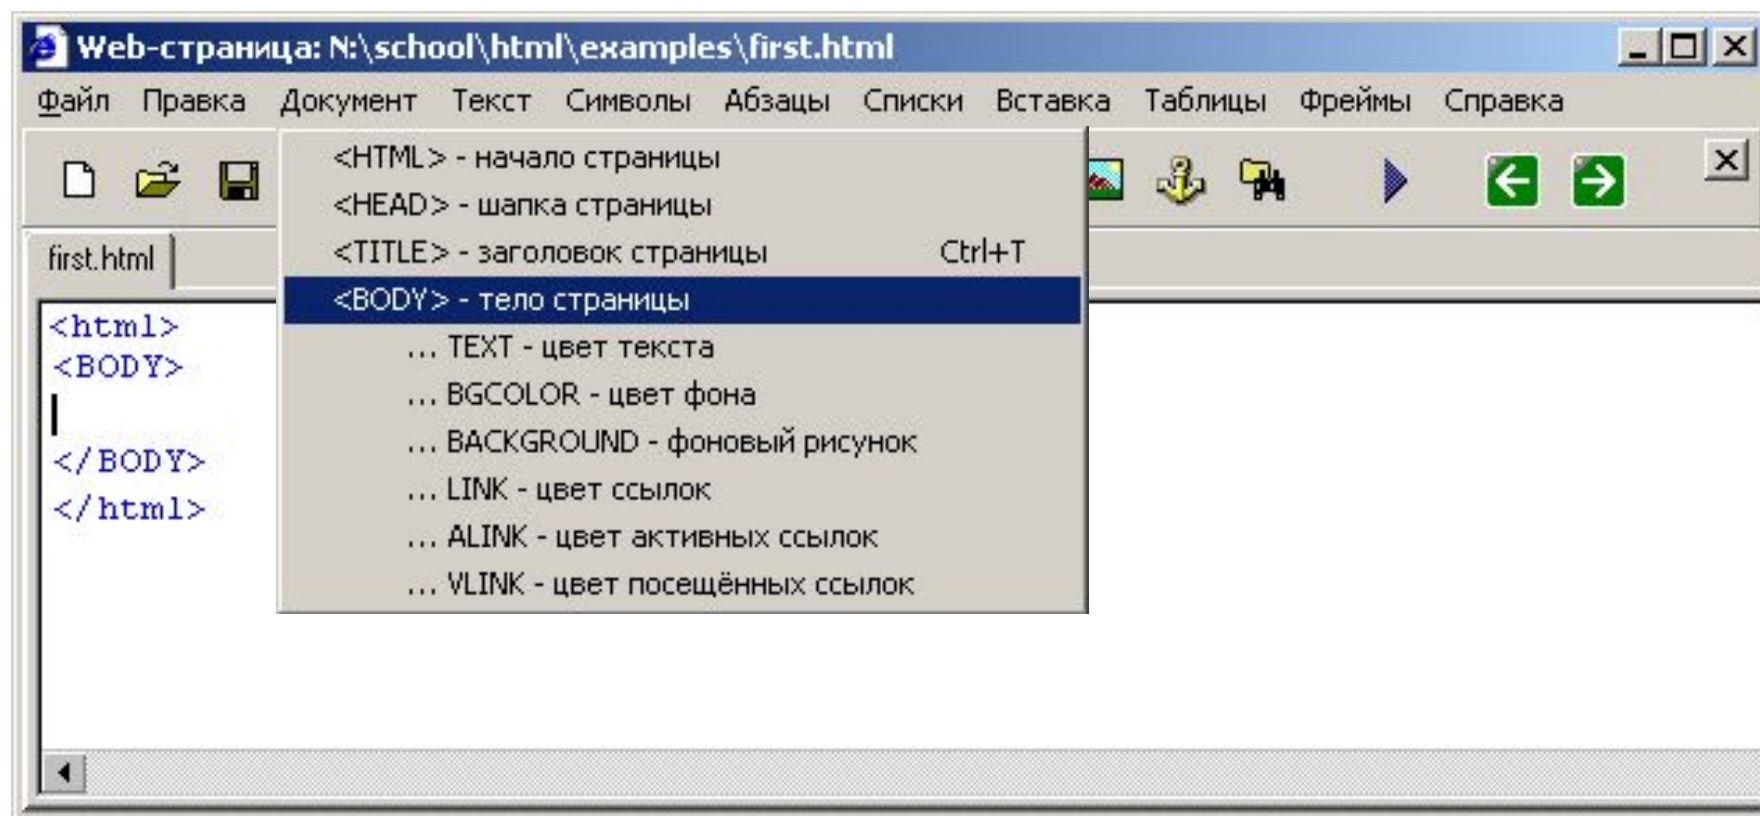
Web-страница: N:\school\html\examples\first.html

Файл Правка Документ Текст Символы Абзацы Списки Вставка Таблицы Фреймы Справка

first.html

<html>
<BODY>

</BODY>
</html>

<HTML> - начало страницы
<HEAD> - шапка страницы
<TITLE> - заголовок страницы Ctrl+T
<BODY> - тело страницы
... TEXT - цвет текста
... BGCOLOR - цвет фона
... BACKGROUND - фоновый рисунок
... LINK - цвет ссылок
... ALINK - цвет активных ссылок
... VLINK - цвет посещённых ссылок